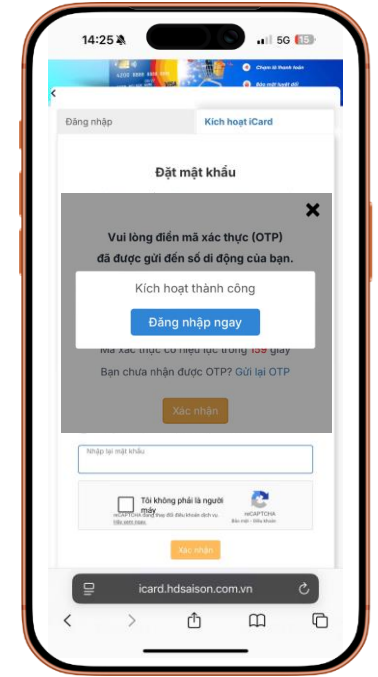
14:25

5G 15

Chạm là thanh toán

Bảo mật tuyệt đối

Đăng nhập

Kích hoạt iCard

Đặt mật khẩu

Vui lòng điền mã xác thực (OTP) đã được gửi đến số di động của bạn.

Kích hoạt thành công

Đăng nhập ngay

Mã xác thực có hiệu lực trong 139 giây

Bạn chưa nhận được OTP? Gửi lại OTP

Xác nhận

Nhập lại mật khẩu

Tôi không phải là người máy

reCAPTCHA
Bảo mật - Điều khoản

reCAPTCHA đang thay đổi Điều khoản dịch vụ. Hãy xem ngay.

Xác nhận

icard.hdsaison.com.vn